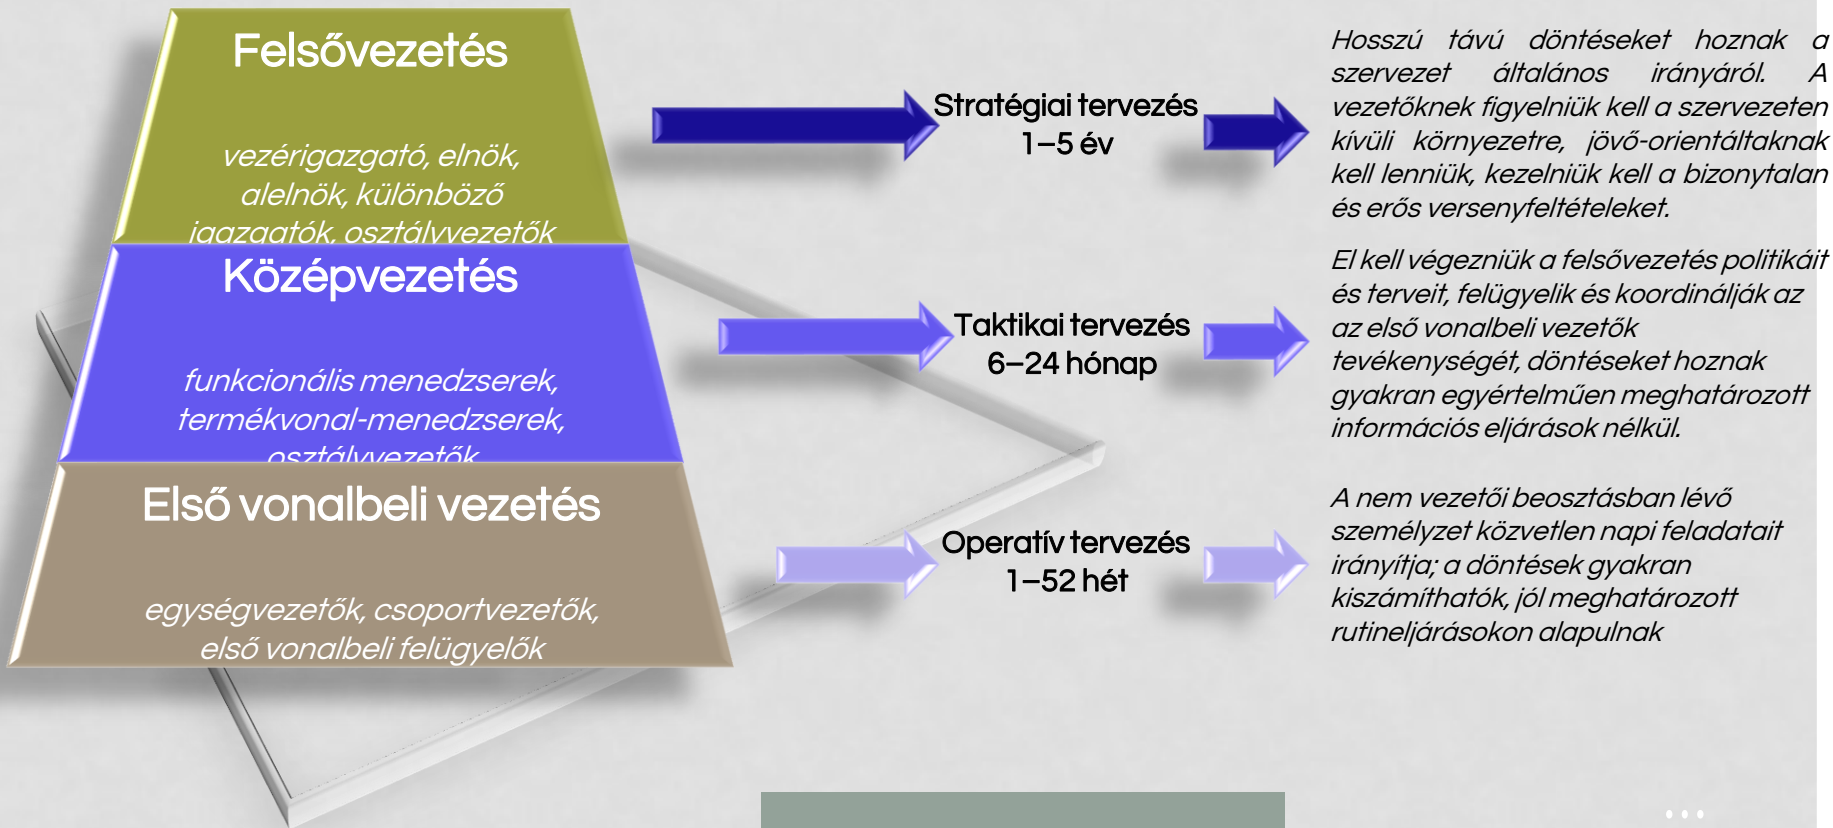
Felsővezetés

vezérigazgató, elnök, alelnök, különböző igazgatók, osztályvezetők

Középvezetés

funkcionális menedzserek, termékvonal-menedzserek, osztályvezetők

Első vonalbeli vezetés

egységvezetők, csoportvezetők, első vonalbeli felügyelők

Stratégiai tervezés
1–5 év

Taktikai tervezés
6–24 hónap

Operatív tervezés
1–52 hét

Hosszú távú döntéseket hoznak a szervezet általános irányáról. A vezetőknek figyelniük kell a szervezeten kívüli környezetre, jövő-orientáltaknak kell lenniük, kezelniük kell a bizonytalan és erős versenyfeltételeket.

El kell végezniük a felsővezetés politikáit és terveit, felügyelik és koordinálják az az első vonalbeli vezetők tevékenységét, döntéseket hoznak gyakran egyértelműen meghatározott információs eljárások nélkül.

A nem vezetői beosztásban lévő személyzet közvetlen napi feladatait irányítja; a döntések gyakran kiszámíthatók, jól meghatározott rutineljárásokon alapulnak